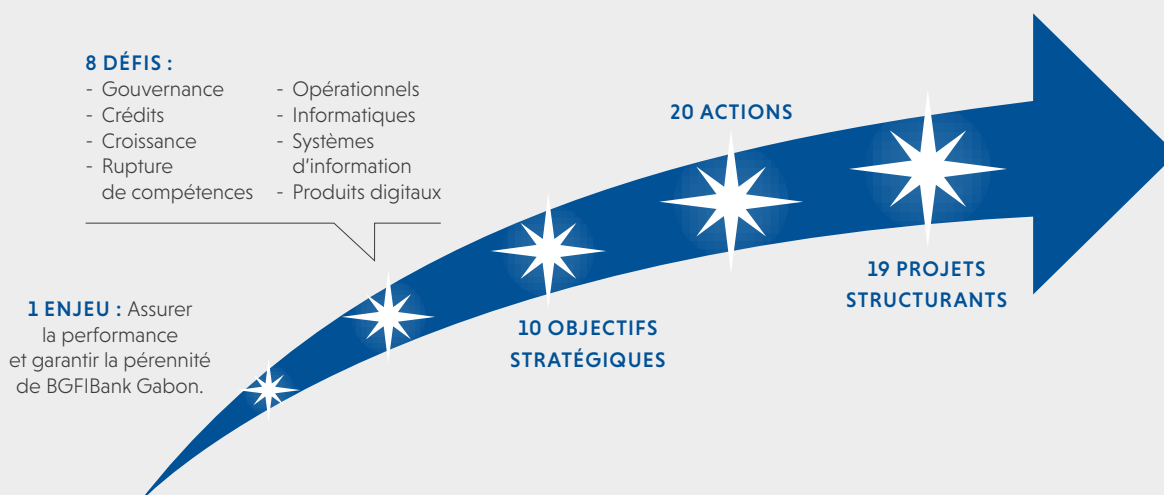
8 DÉFIS :
- Gouvernance
- Crédits
- Croissance
- Rupture de compétences

- Opérationnels
- Informatiques
- Systèmes d'information
- Produits digitaux

20 ACTIONS

1 ENJEU : Assurer la performance et garantir la pérennité de BGFIBank Gabon.

10 OBJECTIFS STRATÉGIQUES

19 PROJETS STRUCTURANTS